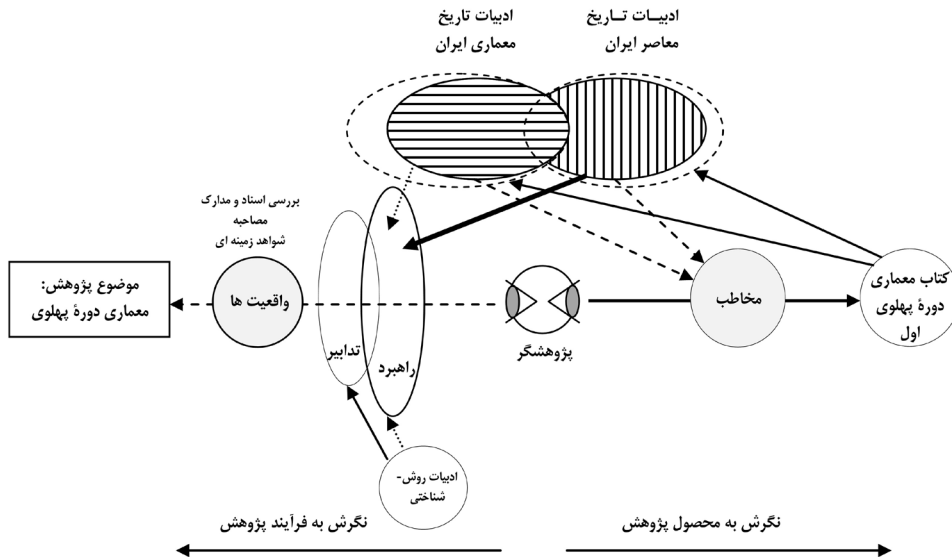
ادبیات تاریخ معماری ایران

ادبیـات تـاریخ معاصر ایران

بررسی اسناد و مدارک
مصاحبه
شواهد زمینه ای

موضوع پژوهش:
معماری دورۀ پهلوی

واقعیت ها

تدابیر

راهبرد

پژوهشگر

مخاطب

کتاب معماری دورۀ پهلوی اول

ادبیات روش-شناختی

نگرش به فرآیند پژوهش

نگرش به محصول پژوهش